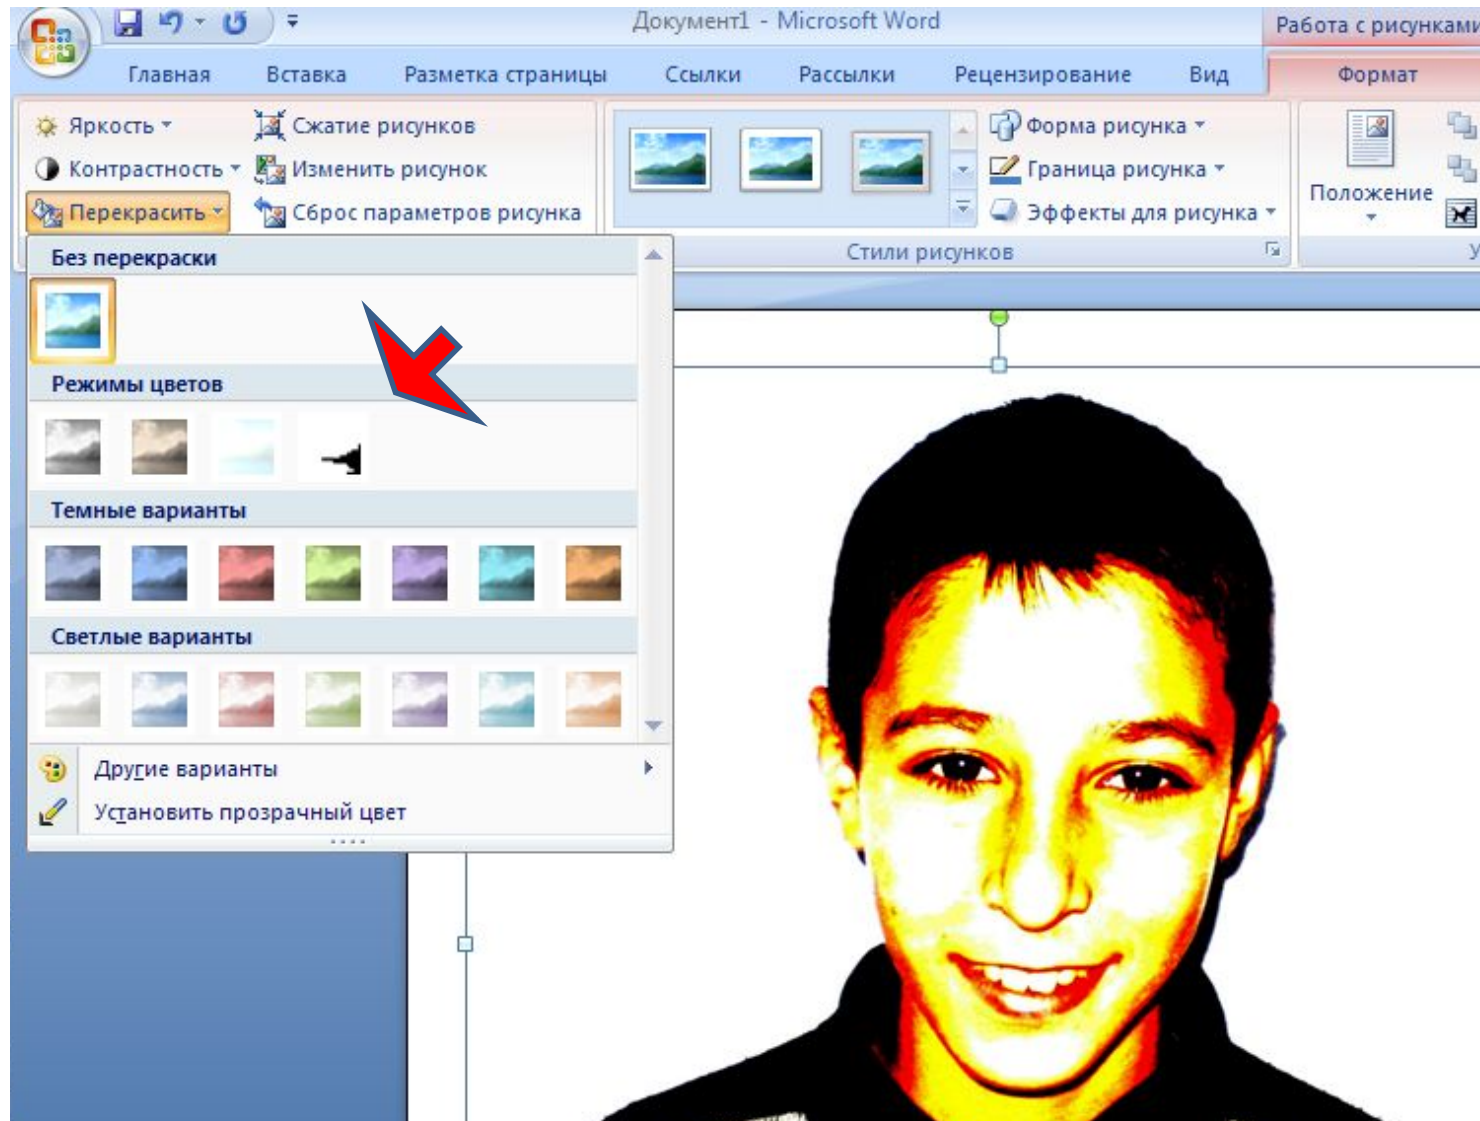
Документ1 - Microsoft Word

Работа с рисунками

Главная Вставка Разметка страницы Ссылки Рассылки Рецензирование Вид Формат

Яркость
Контрастность
Перекрасить
Сжатие рисунков
Изменить рисунок
Сброс параметров рисунка

Форма рисунка
Граница рисунка
Эффекты для рисунка
Стили рисунков

Положение

Без перекраски

Режимы цветов

Темные варианты

Светлые варианты

Другие варианты

Установить прозрачный цвет